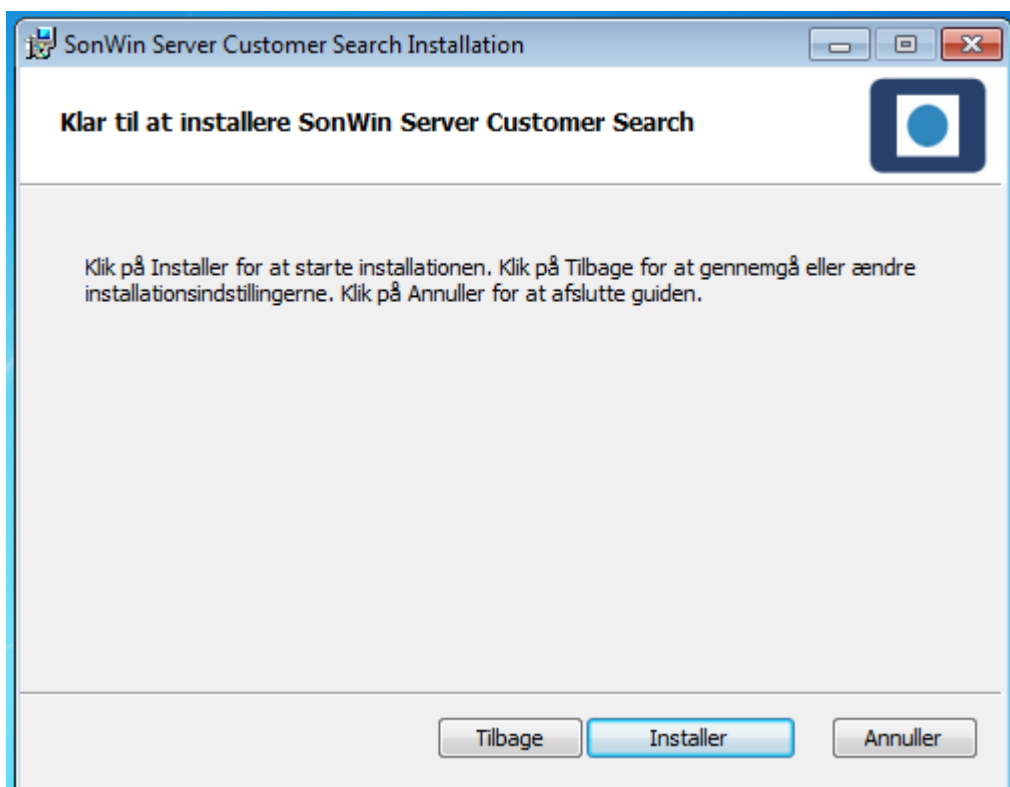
SonWin Server Customer Search Installation

Klar til at installere SonWin Server Customer Search

Klik på Installer for at starte installationen. Klik på Tilbage for at gennemgå eller ændre installationsindstillingerne. Klik på Annuller for at afslutte guiden.

Tilbage Installer Annuller